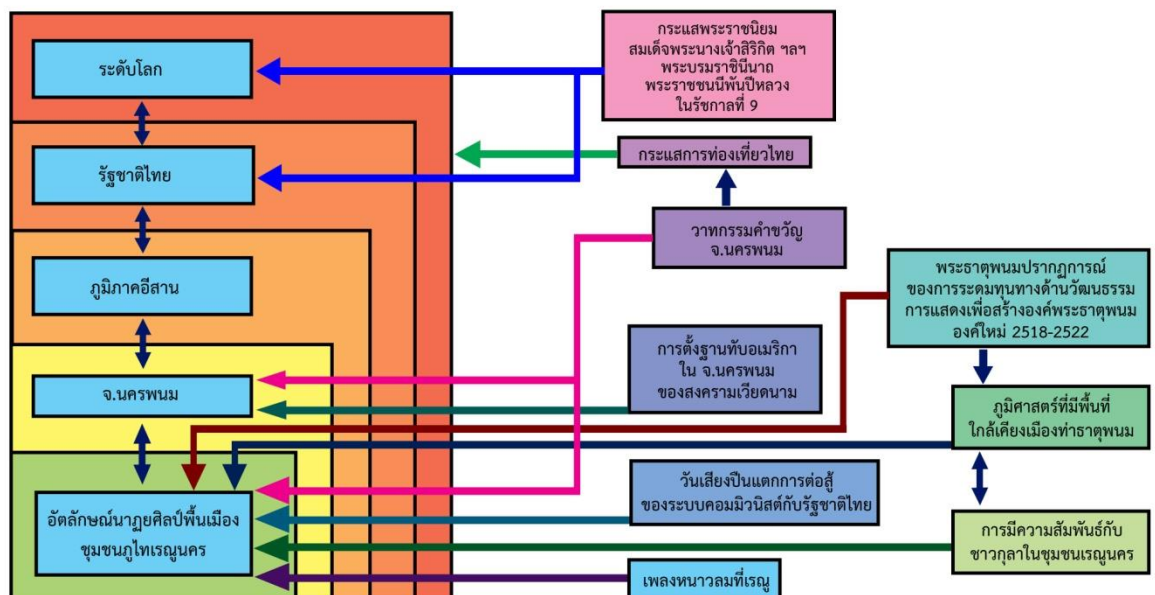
ระดับโลก

รัฐชาติไทย

ภูมิภาคอีสาน

จ.นครพนม

อัตลักษณ์นาฏยศิลป์พื้นเมือง ชุมชนภูไทเรณูนคร

กระแสพระราชนิยม สมเด็จพระนางเจ้าสิริกิต ฯลฯ พระบรมราชินีนาถ พระราชชนนีพันปีหลวง ในรัชกาลที่ 9

กระแสการท่องเที่ยวไทย

วาทกรรมคำขวัญ จ.นครพนม

พระธาตุพนมปรากฏการณ์ ของการระดมทุนทางด้านวัฒนธรรม การแสดงเพื่อสร้างองค์พระธาตุพนม องค์ใหม่ 2518-2522

การตั้งฐานทัพอเมริกา ใน จ.นครพนม ของสงครามเวียดนาม

ภูมิศาสตร์ที่มีพื้นที่ ใกล้เคียงเมืองท่าธาตุพนม

วันเสียงปืนแตกการต่อสู้ ของระบบคอมมิวนิสต์กับรัฐชาติไทย

การมีความสัมพันธ์กับ ชาวกุลาในชุมชนเรณูนคร

เพลงหนาวลมที่เรณู